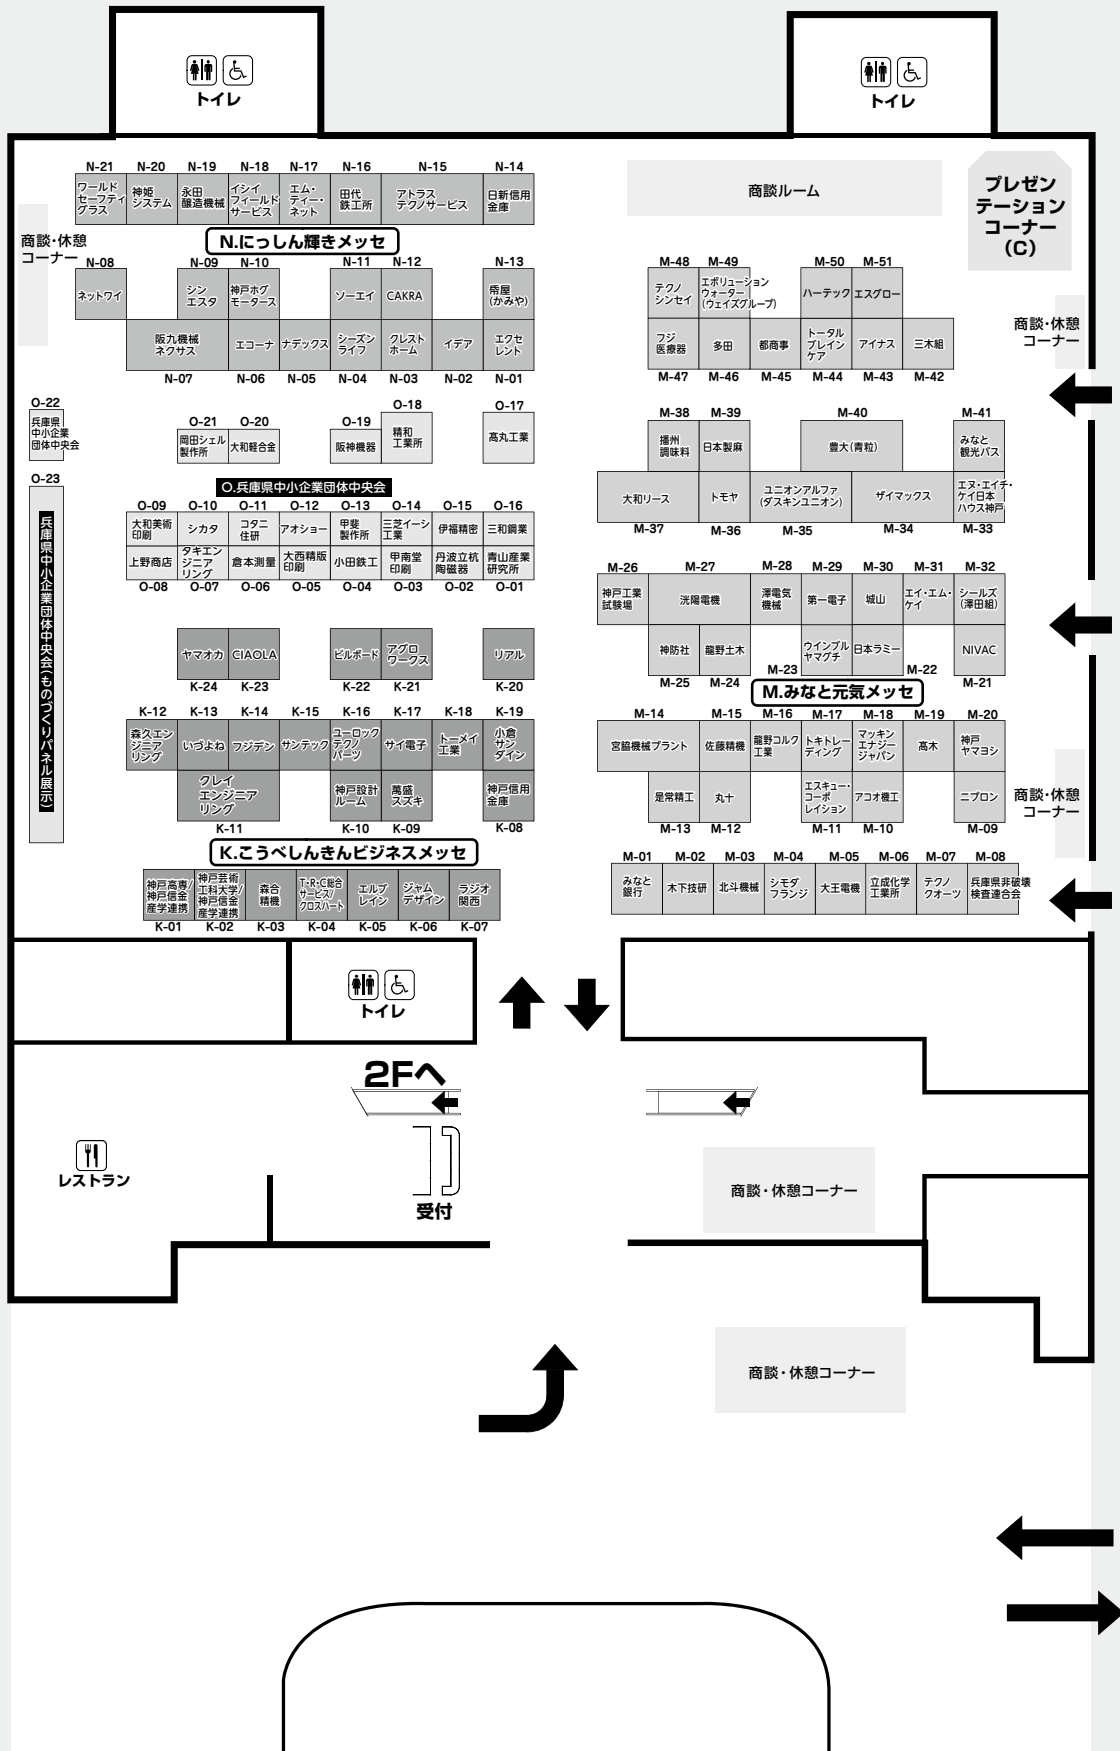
トイレ

トイレ

N-21 N-20 N-19 N-18 N-17 N-16 N-15 N-14

ワールドセーフティグラス | 神姫システム | 永田醸造機械 | イシイフィールドサービス | エム・ティー・ネット | 田代鉄工所 | アトラステクノサービス | 日新信用金庫

N.にっしん輝きメッセ

商談・休憩コーナー

N-08 N-09 N-10 N-11 N-12 N-13

ネットワイ | シンエスタ | 神戸ホグモータース | ソーエイ | CAKRA | 帝屋(かみや)

阪九機械ネクサス | エコーナ | ナデックス | シーズンライフ | クレストホーム | イデア | エクセレント

N-07 N-06 N-05 N-04 N-03 N-02 N-01

O-22
兵庫県中小企業団体中央会

O-21 O-20 O-19 O-18 O-17

岡田シェル製作所 | 大和軽合金 | 阪神機器 | 精和工業所 | 高丸工業

O-23

兵庫県中小企業団体中央会(ものづくりパネル展示)

O.兵庫県中小企業団体中央会

O-09 O-10 O-11 O-12 O-13 O-14 O-15 O-16

大和美術印刷 | シカタ | コタニ住研 | アオショー | 甲斐製作所 | 三菱イーシー工業 | 伊福精密 | 三和鋼業

上野商店 | タキエンジニアリング | 倉本測量 | 大西精版印刷 | 小田鉄工 | 甲南堂印刷 | 丹波立杭陶磁器 | 青山産業研究所

O-08 O-07 O-06 O-05 O-04 O-03 O-02 O-01

ヤマオカ | CIAOLA | ビルボード | アグロワークス | リアル

K-24 K-23 K-22 K-21 K-20

K-12 K-13 K-14 K-15 K-16 K-17 K-18 K-19

森久エンジニアリング | いづよね | フジデン | サンテック | ユーロックテクノパーツ | サイ電子 | トーメイ工業 | 小倉サンダイン

クレイエンジニアリング | 神戸設計ルーム | 萬盛スズキ | 神戸信用金庫

K-11 K-10 K-09 K-08

K.こうべしんきんビジネスメッセ

神戸高専/神戸信金産学連携 | 神戸芸術工科大学/神戸信金産学連携 | 森合精機 | T・R・C総合サービス/クロスパート | エルブレイン | ジャムデザイン | ラジオ関西

K-01 K-02 K-03 K-04 K-05 K-06 K-07

商談ルーム

プレゼンテーションコーナー(C)

M-48 M-49 M-50 M-51

テクノシンセイ | エボリューションウォーター(ウェイズグループ) | ハーテック | エスグロー

フジ医療器 | 多田 | 都商事 | トータルブレインケア | アイナス | 三木組

M-47 M-46 M-45 M-44 M-43 M-42

商談・休憩コーナー

M-38 M-39 M-40 M-41

播州調味料 | 日本製麻 | 豊大(青粒) | みなと観光バス

大和リース | トモヤ | ユニオンアルファ(ダスキンユニオン) | ザイマックス | エヌ・エイチ・ケイ日本ハウス神戸

M-37 M-36 M-35 M-34 M-33

M-26 M-27 M-28 M-29 M-30 M-31 M-32

神戸工業試験場 | 洸陽電機 | 澤電気機械 | 第一電子 | 城山 | エイ・エム・ケイ | シールズ(澤田組)

神防社 | 龍野土木 | ウインブルヤマグチ | 日本ラミー | NIVAC

M-25 M-24 M-23 M-22 M-21

M.みなと元気メッセ

M-14 M-15 M-16 M-17 M-18 M-19 M-20

宮脇機械プラント | 佐藤精機 | 龍野コルク工業 | トキトレーディング | マッキンエナジージャパン | 高木 | 神戸ヤマヨシ

是常精工 | 丸十 | エスキューブ・コーポレイション | アコオ機工 | ニプロン

M-13 M-12 M-11 M-10 M-09

商談・休憩コーナー

M-01 M-02 M-03 M-04 M-05 M-06 M-07 M-08

みなと銀行 | 木下技研 | 北斗機械 | シモダフランジ | 大王電機 | 立成化学工業所 | テクノクオーツ | 兵庫県非破壊検査連合会

トイレ

2Fへ

レストラン

受付

商談・休憩コーナー

商談・休憩コーナー